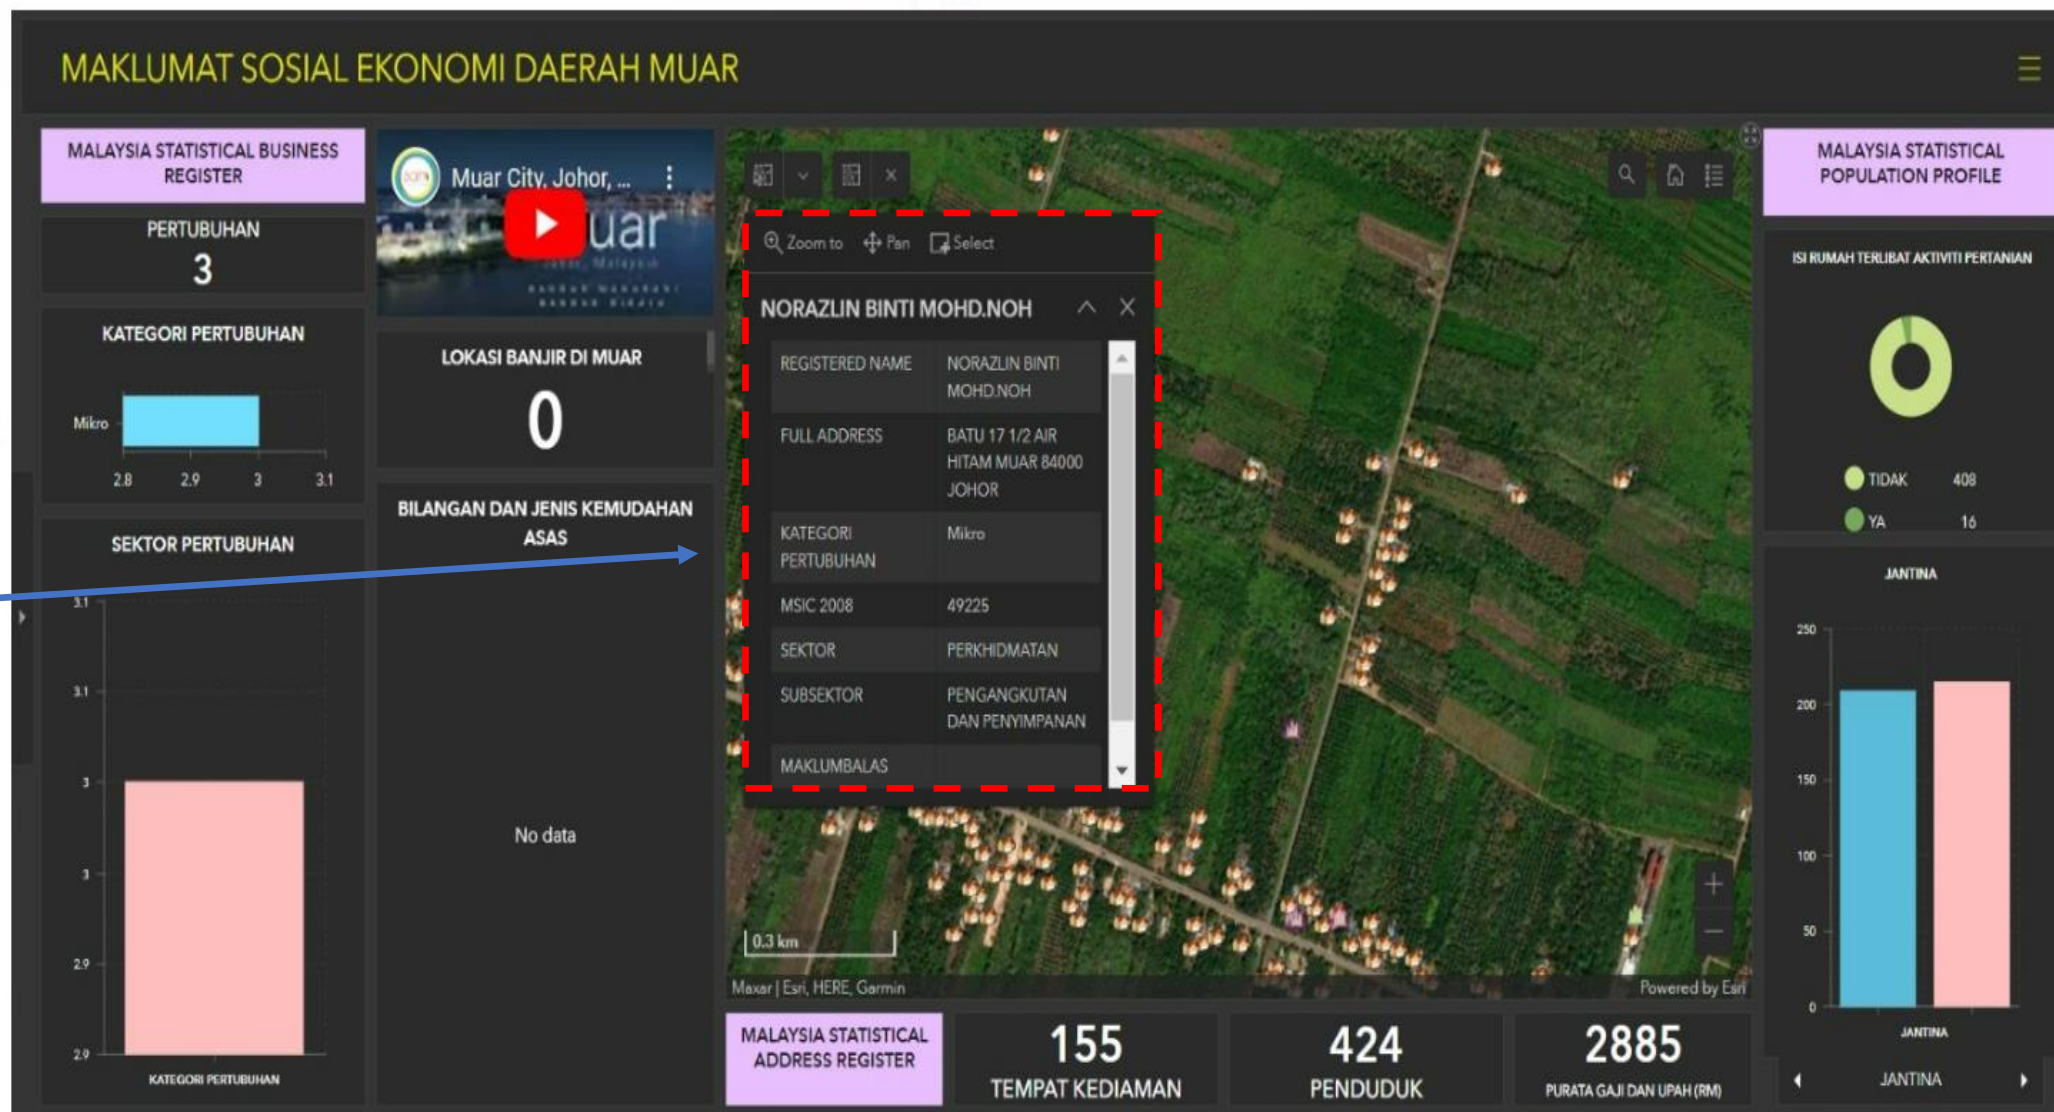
MAKLUMAT SOSIAL EKONOMI DAERAH MUAR

MALAYSIA STATISTICAL BUSINESS REGISTER

PERTUBUHAN
3

KATEGORI PERTUBUHAN

Mikro

2.8 2.9 3 3.1

SEKTOR PERTUBUHAN

3.1
3.1
3
3
2.9
2.9

KATEGORI PERTUBUHAN

Muar City, Johor, ...

uar

LOKASI BANJIR DI MUAR
0

BILANGAN DAN JENIS KEMUDAHAN ASAS

No data

Zoom to Pan Select

NORAZLIN BINTI MOHD.NOH

| REGISTERED NAME | NORAZLIN BINTI MOHD.NOH |
|---|---|
| FULL ADDRESS | BATU 17 1/2 AIR HITAM MUAR 84000 JOHOR |
| KATEGORI PERTUBUHAN | Mikro |
| MSIC 2008 | 49225 |
| SEKTOR | PERKHIDMATAN |
| SUBSEKTOR | PENGANGKUTAN DAN PENYIMPANAN |
| MAKLUMBALAS | |

0.3 km

Maxar | Esri, HERE, Garmin

Powered by Esri

MALAYSIA STATISTICAL ADDRESS REGISTER

155
TEMPAT KEDIAMAN

424
PENDUDUK

2885
PURATA GAJI DAN UPAH (RM)

MALAYSIA STATISTICAL POPULATION PROFILE

ISI RUMAH TERLIBAT AKTIVITI PERTANIAN

TIDAK 408
YA 16

JANTINA

250
200
150
100
50
0

JANTINA

JANTINA